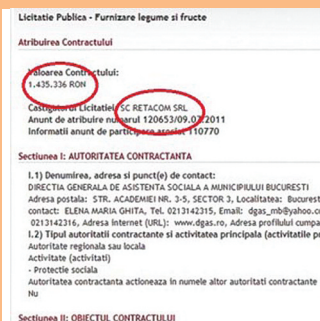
Licitatie Publica - Furnizare legume si fructe

Atribuirea Contractului

Valoarea Contractului:
1.435.336 RON

Castigatorul Licitatiei: SC RETACOM SRL
Anunt de atribuire numarul 120653/09.0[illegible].2011
Informatii anunt de participare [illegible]10770

Sectiunea I: AUTORITATEA CONTRACTANTA

I.1) Denumirea, adresa si punct(e) de contact:
DIRECTIA GENERALA DE ASISTENTA SOCIALA A MUNICIPIULUI BUCURESTI
Adresa postala: STR. ACADEMIEI NR. 3-5, SECTOR 3, Localitatea: Bucurest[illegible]
contact: ELENA MARIA GHITA, Tel. 0213142315, Email: dgas_mb@yahoo.c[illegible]
0213142316, Adresa internet (URL): www.dgas.ro, Adresa profilului cumpa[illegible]
I.2) Tipul autoritatii contractante si activitatea principala (activitatile pr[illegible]
Autoritate regionala sau locala
Activitate (activitati)
- Protectie sociala
Autoritatea contractanta actioneaza in numele altor autoritati contractante
Nu

Sectiunea II: OBIECTUL CONTRACTULUI